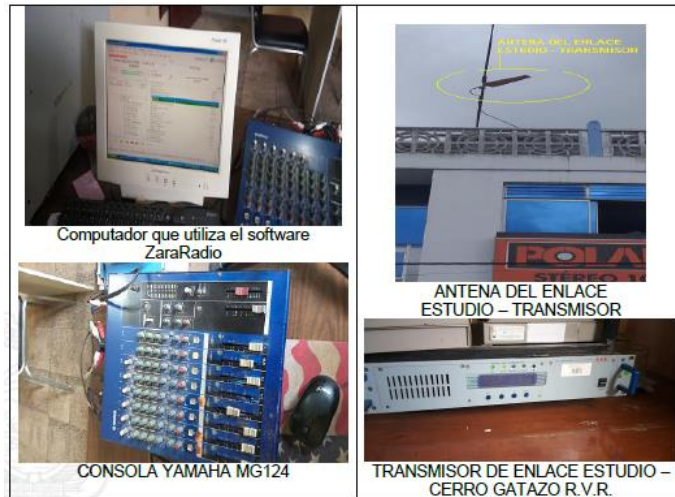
Computador que utiliza el software ZaraRadio

ANTENA DEL ENLACE ESTUDIO - TRANSMISOR

POLAR
STÉREO 10

ANTENA DEL ENLACE ESTUDIO – TRANSMISOR

CONSOLA YAMAHA MG124

TRANSMISOR DE ENLACE ESTUDIO – CERRO GATAZO R.V.R.